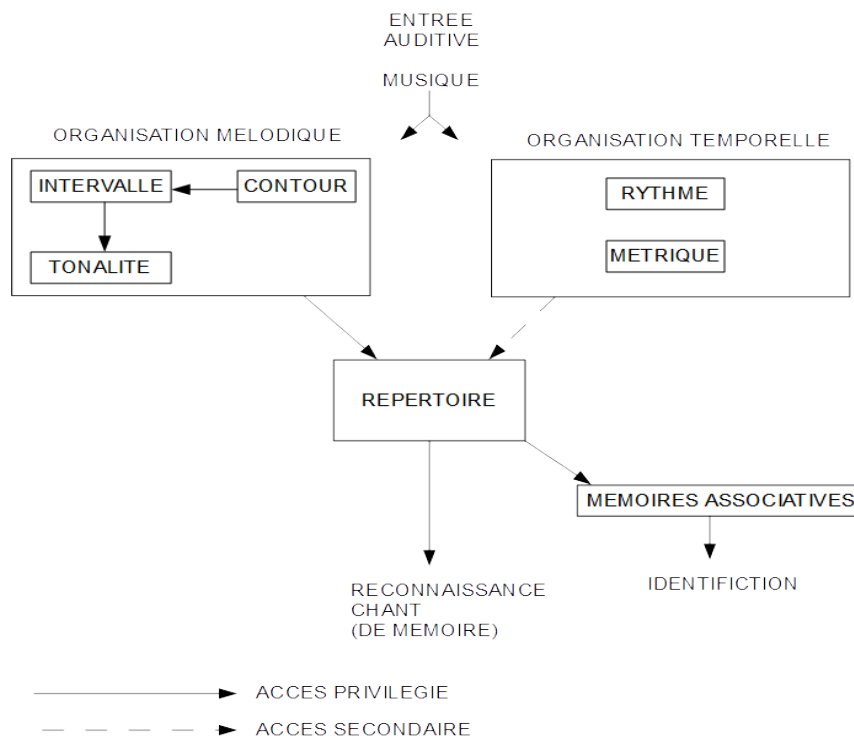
ENTREE
AUDITIVE

MUSIQUE

ORGANISATION MELODIQUE

INTERVALLE

CONTOUR

TONALITE

ORGANISATION TEMPORELLE

RYTHME

METRIQUE

REPERTOIRE

MEMOIRES ASSOCIATIVES

RECONNAISSANCE
CHANT
(DE MEMOIRE)

IDENTIFICTION

ACCES PRIVILEGIE

ACCES SECONDAIRE